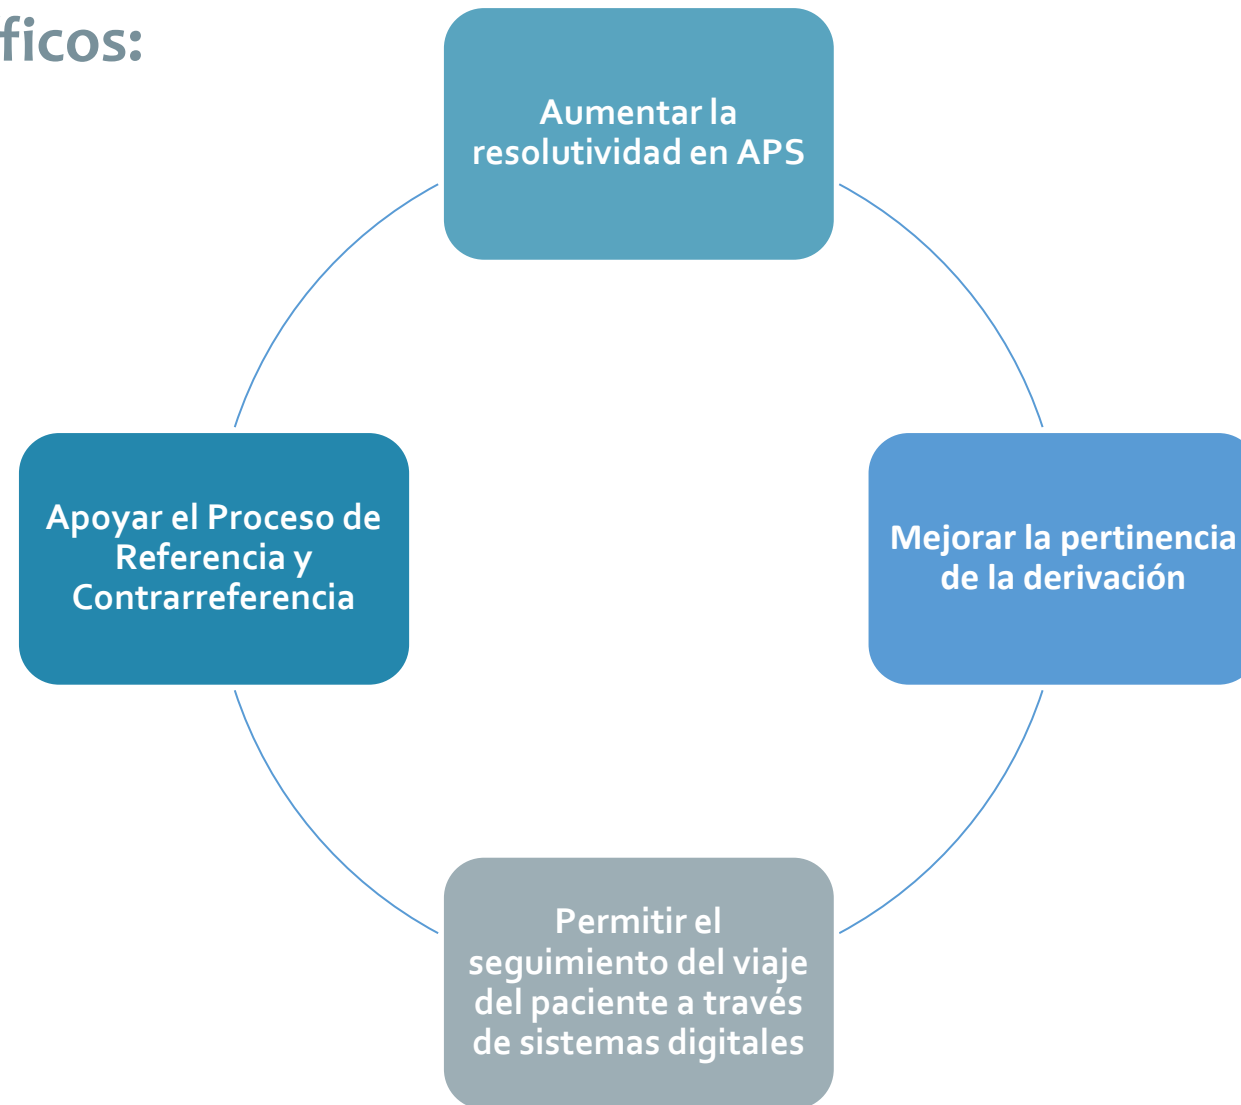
ficos:

Aumentar la resolutividad en APS

Mejorar la pertinencia de la derivación

Permitir el seguimiento del viaje del paciente a través de sistemas digitales

Apoyar el Proceso de Referencia y Contrarreferencia